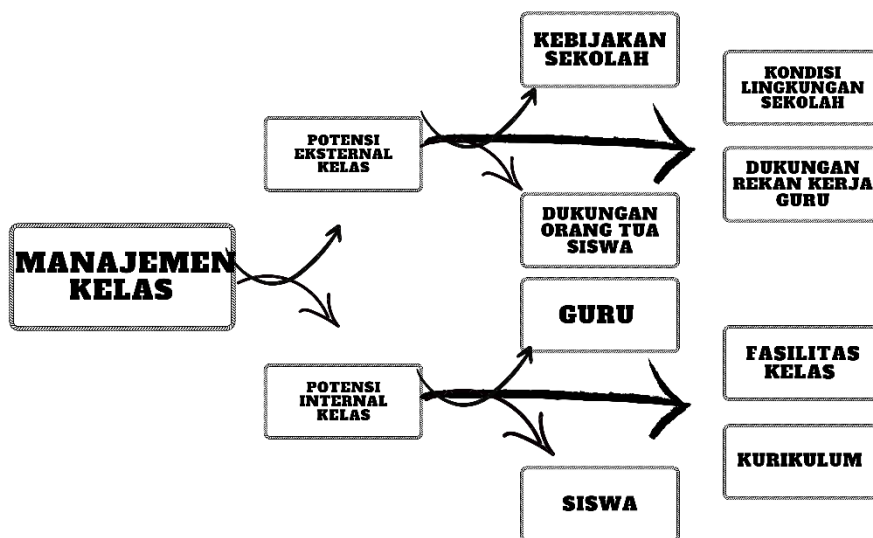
MANAJEMEN KELAS

POTENSI EKSTERNAL KELAS

KEBIJAKAN SEKOLAH

KONDISI LINGKUNGAN SEKOLAH

DUKUNGAN REKAN KERJA GURU

DUKUNGAN ORANG TUA SISWA

POTENSI INTERNAL KELAS

GURU

FASILITAS KELAS

KURIKULUM

SISWA